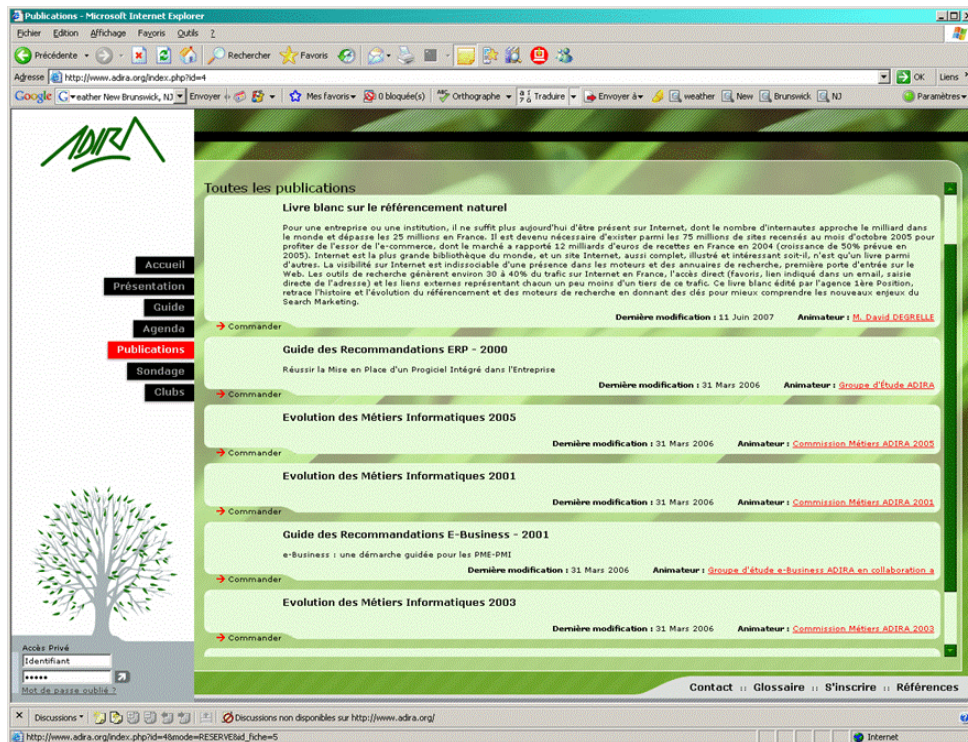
Publications - Microsoft Internet Explorer

Fichier Edition Affichage Favoris Outils ?

Précédente Rechercher Favoris

Adresse http://www.adira.org/index.php?id=4

OK Liens

Google eather New Brunswick, NJ Envoyer Mes favoris 0 bloqué(e)s Orthographe Traduire Envoyer à weather New Brunswick NJ Paramètres

ADIRA

Accueil
Présentation
Guide
Agenda
Publications
Sondage
Clubs

Accès Privé
Identifiant
•••••
Mot de passe oublié ?

Toutes les publications

Livre blanc sur le référencement naturel

Pour une entreprise ou une institution, il ne suffit plus aujourd'hui d'être présent sur Internet, dont le nombre d'internautes approche le milliard dans le monde et dépasse les 25 millions en France. Il est devenu nécessaire d'exister parmi les 75 millions de sites recensés au mois d'octobre 2005 pour profiter de l'essor de l'e-commerce, dont le marché a rapporté 12 milliards d'euros de recettes en France en 2004 (croissance de 50% prévue en 2005). Internet est la plus grande bibliothèque du monde, et un site Internet, aussi complet, illustré et intéressant soit-il, n'est qu'un livre parmi d'autres. La visibilité sur Internet est indissociable d'une présence dans les moteurs et des annuaires de recherche, première porte d'entrée sur le Web. Les outils de recherche génèrent environ 30 à 40% du trafic sur Internet en France, l'accès direct (favoris, lien indiqué dans un email, saisie directe de l'adresse) et les liens externes représentant chacun un peu moins d'un tiers de ce trafic. Ce livre blanc édité par l'agence 1ère Position, retrace l'histoire et l'évolution du référencement et des moteurs de recherche en donnant des clés pour mieux comprendre les nouveaux enjeux du Search Marketing.

Dernière modification : 11 Juin 2007 Animateur : M. David DEGRELLE

Commander

Guide des Recommandations ERP - 2000

Réussir la Mise en Place d'un Progiciel Intégré dans l'Entreprise

Dernière modification : 31 Mars 2006 Animateur : Groupe d'Étude ADIRA

Commander

Evolution des Métiers Informatiques 2005

Dernière modification : 31 Mars 2006 Animateur : Commission Métiers ADIRA 2005

Commander

Evolution des Métiers Informatiques 2001

Dernière modification : 31 Mars 2006 Animateur : Commission Métiers ADIRA 2001

Commander

Guide des Recommandations E-Business - 2001

e-Business : une démarche guidée pour les PME-PMI

Dernière modification : 31 Mars 2006 Animateur : Groupe d'étude e-Business ADIRA en collaboration a

Commander

Evolution des Métiers Informatiques 2003

Dernière modification : 31 Mars 2006 Animateur : Commission Métiers ADIRA 2003

Commander

Contact :: Glossaire :: S'inscrire :: Références

Discussions Discussions non disponibles sur http://www.adira.org/

http://www.adira.org/index.php?id=4&mode=RESERVE&id_fiche=5

Internet